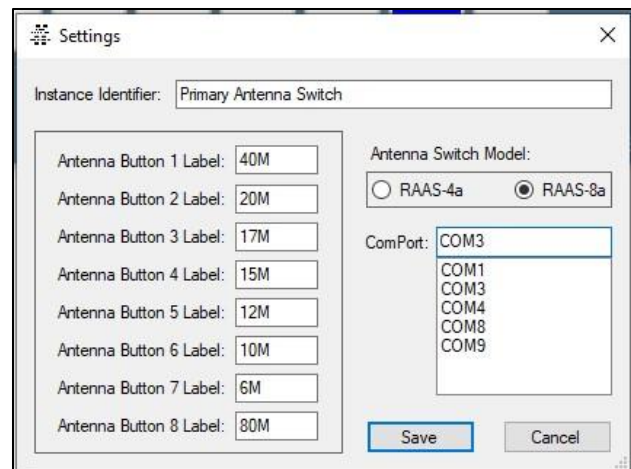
Settings

Instance Identifier: Primary Antenna Switch

Antenna Button 1 Label: 40M
Antenna Button 2 Label: 20M
Antenna Button 3 Label: 17M
Antenna Button 4 Label: 15M
Antenna Button 5 Label: 12M
Antenna Button 6 Label: 10M
Antenna Button 7 Label: 6M
Antenna Button 8 Label: 80M

Antenna Switch Model:
RAAS-4a
RAAS-8a

ComPort: COM3
COM1
COM3
COM4
COM8
COM9

Save
Cancel